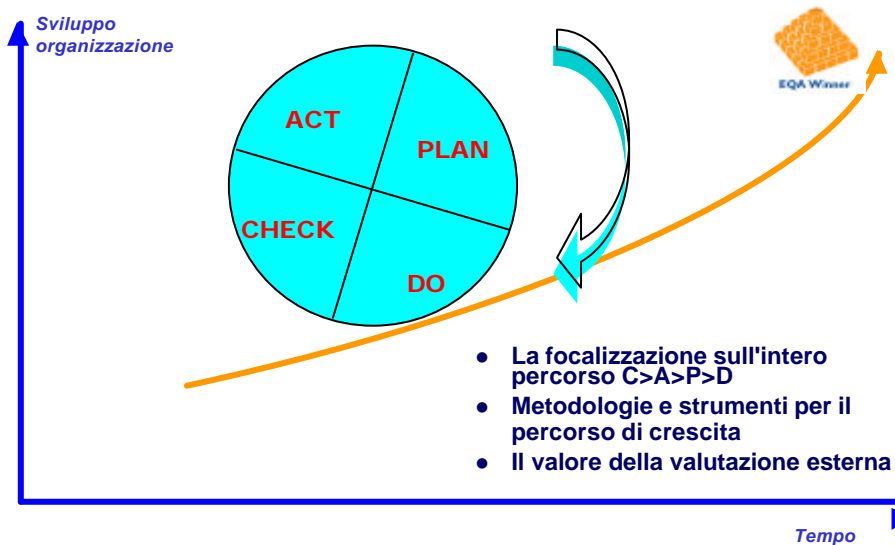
Sviluppo organizzazione

EQA Winner

ACT

PLAN

CHECK

DO

- La focalizzazione sull'intero percorso C>A>P>D
- Metodologie e strumenti per il percorso di crescita
- Il valore della valutazione esterna

Tempo